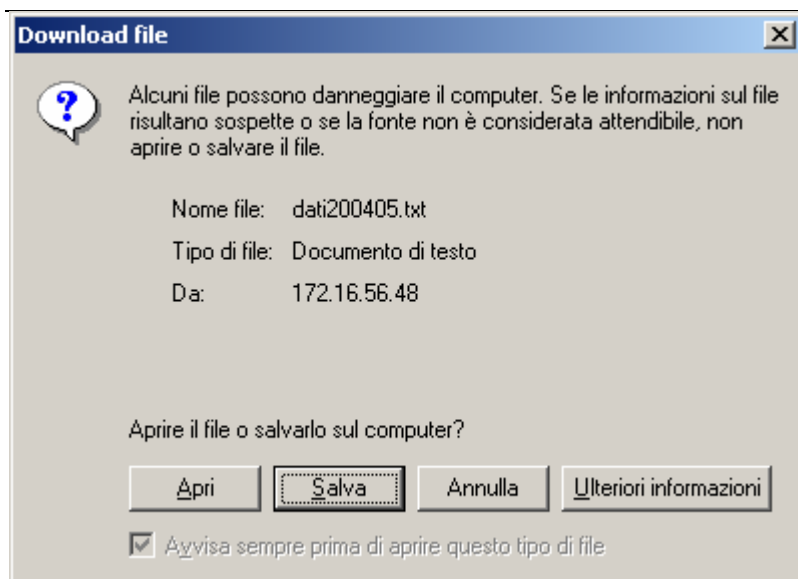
Download file

Alcuni file possono danneggiare il computer. Se le informazioni sul file risultano sospette o se la fonte non è considerata attendibile, non aprire o salvare il file.

| | |
|---|---|
| Nome file: | dati200405.txt |
| Tipo di file: | Documento di testo |
| Da: | 172.16.56.48 |

Aprire il file o salvarlo sul computer?

Apri | Salva | Annulla | Ulteriori informazioni

Avvisa sempre prima di aprire questo tipo di file